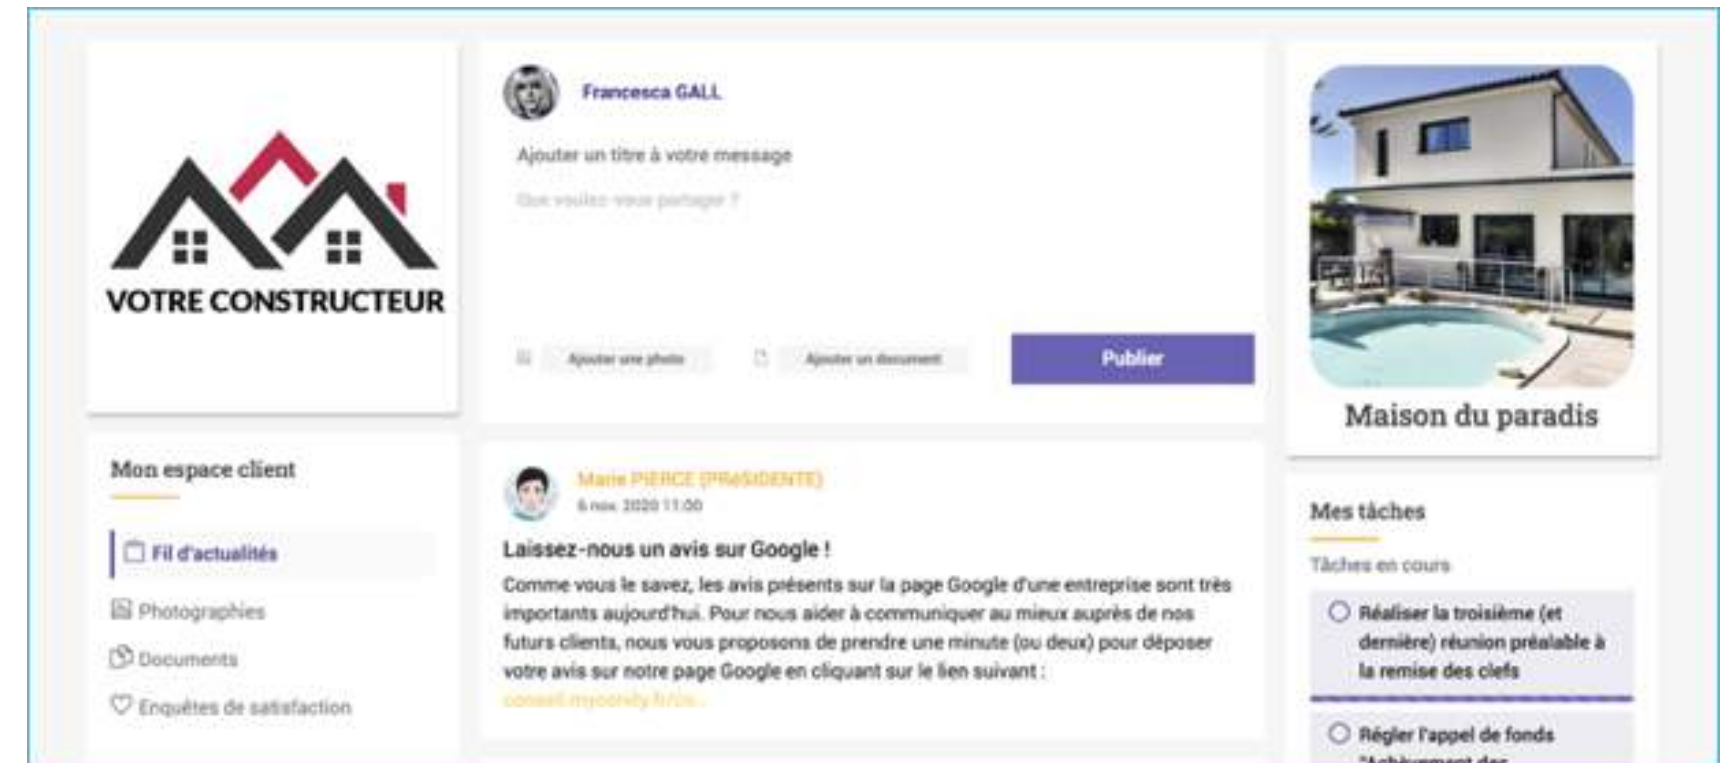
VOTRE CONSTRUCTEUR

Francesca GALL

Ajouter un titre à votre message

Que voulez-vous partager ?

Ajouter une photo

Ajouter un document

Publier

Maison du paradis

Mon espace client

Fil d'actualités

Photographies

Documents

Enquêtes de satisfaction

Marie PIERCE (PRÉSIDENTE)
6 nov. 2020 11:00

Laissez-nous un avis sur Google !

Comme vous le savez, les avis présents sur la page Google d'une entreprise sont très importants aujourd'hui. Pour nous aider à communiquer au mieux auprès de nos futurs clients, nous vous proposons de prendre une minute (ou deux) pour déposer votre avis sur notre page Google en cliquant sur le lien suivant :
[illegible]

Mes tâches

Tâches en cours

Réaliser la troisième (et dernière) réunion préalable à la remise des clefs

Régler l'appel de fonds "Achèvement des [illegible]